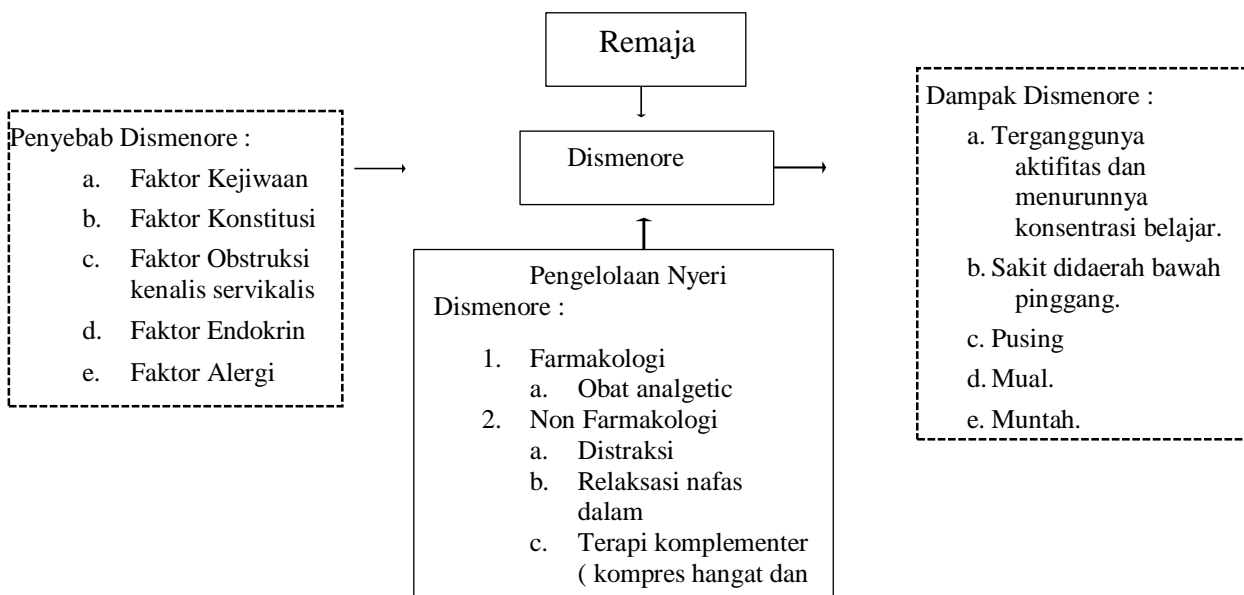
Remaja

Penyebab Dismenore :
a. Faktor Kejiwaan
b. Faktor Konstitusi
c. Faktor Obstruksi kenalis servikalis
d. Faktor Endokrin
e. Faktor Alergi

Dismenore

Dampak Dismenore :
a. Terganggunya aktifitas dan menurunnya konsentrasi belajar.
b. Sakit didaerah bawah pinggang.
c. Pusing
d. Mual.
e. Muntah.

Pengelolaan Nyeri Dismenore :
1. Farmakologi
a. Obat analgetic
2. Non Farmakologi
a. Distraksi
b. Relaksasi nafas dalam
c. Terapi komplementer ( kompres hangat dan